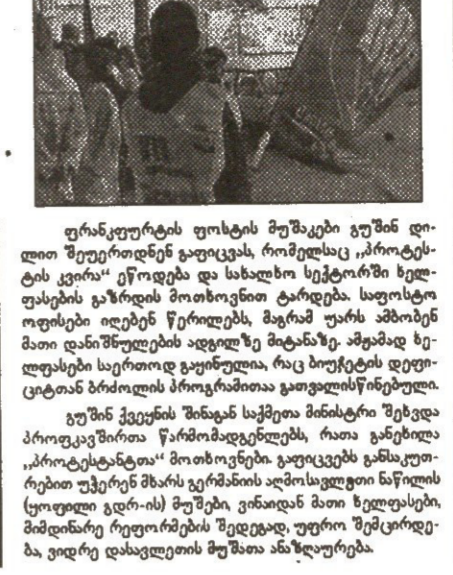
ფრანკფურტის ფოსტის მუშაკები გუშინ დილით შეუერთდნენ გაფიცვას, რომელსაც „პროტესტის კვირა" ეწოდება და სახალხო სექტორში ხელფასების გაზრდის მოთხოვნით ტარდება. საფოსტო ოფისები იღებენ წერილებს, მაგრამ უარს ამბობენ მათი დანიშნულების ადგილზე მიტანაზე. ამჟამად ხელფასები საერთოდ გაყინულია, რაც ბიუჯეტის დეფიციტთან ბრძოლის პროგრამითაა გათვალისწინებული.

გუშინ ქვეყნის შინაგან საქმეთა მინისტრი შეხვდა პროფკავშირთა წარმომადგენლებს, რათა განეხილა „პროტესტანტთა" მოთხოვნები. გაფიცვებს განსაკუთრებით უჭერენ მხარს გერმანიის აღმოსავლეთი ნაწილის (ყოფილი გდრ-ის) მუშები, ვინაიდან მათი ხელფასები, მიმდინარე რეფორმების შედეგად, უფრო შემცირდება, ვიდრე დასავლეთის მუშათა ანაზღაურება.